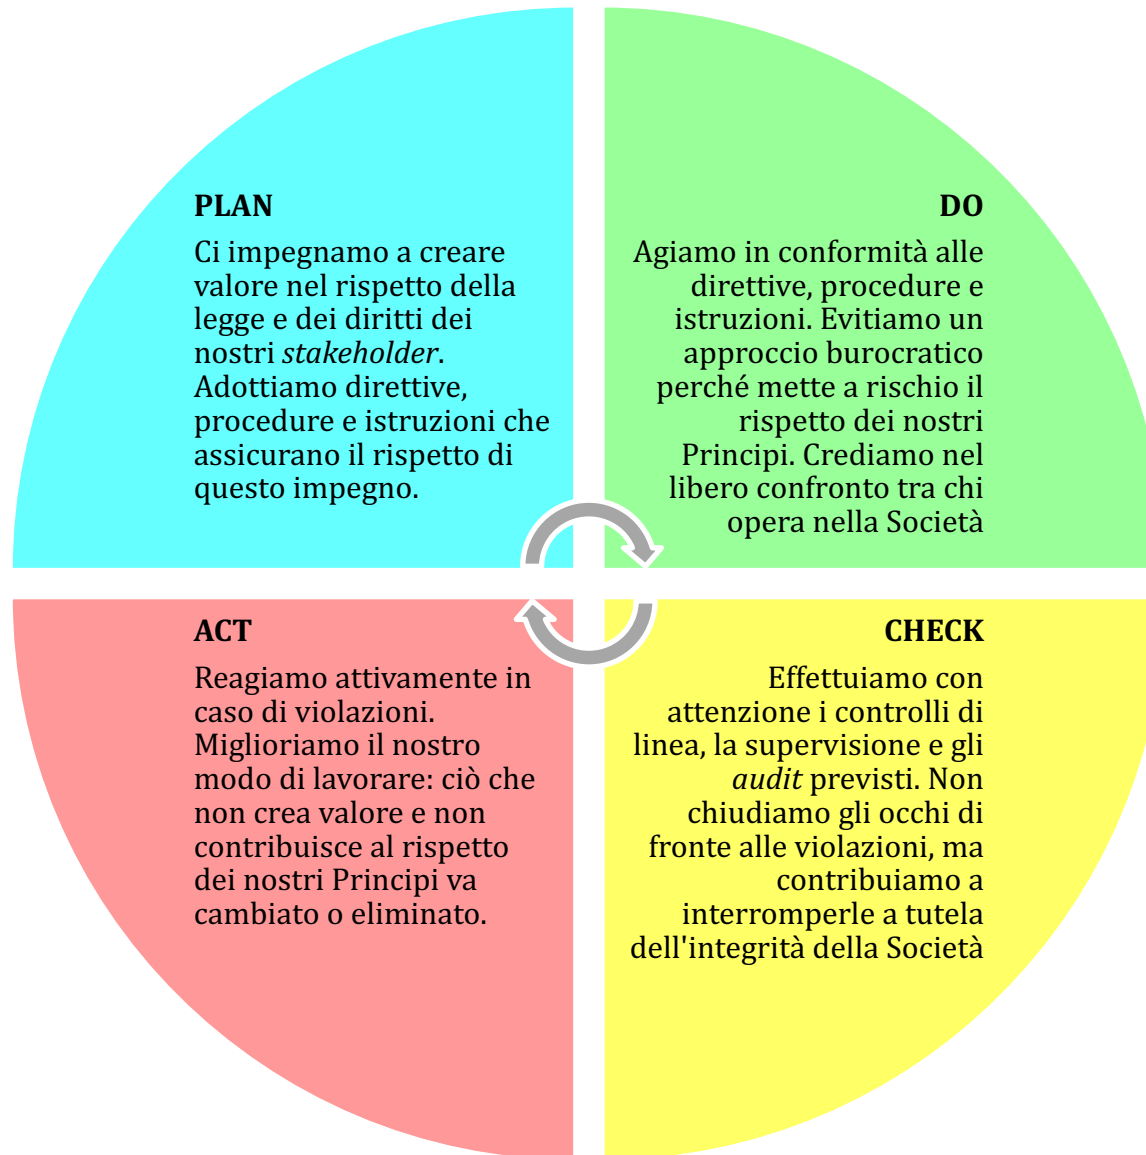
PLAN

Ci impegnamo a creare valore nel rispetto della legge e dei diritti dei nostri *stakeholder*. Adottiamo direttive, procedure e istruzioni che assicurano il rispetto di questo impegno.

DO

Agiamo in conformità alle direttive, procedure e istruzioni. Evitiamo un approccio burocratico perché mette a rischio il rispetto dei nostri Principi. Crediamo nel libero confronto tra chi opera nella Società

ACT

Reagiamo attivamente in caso di violazioni. Miglioriamo il nostro modo di lavorare: ciò che non crea valore e non contribuisce al rispetto dei nostri Principi va cambiato o eliminato.

CHECK

Effettuiamo con attenzione i controlli di linea, la supervisione e gli *audit* previsti. Non chiudiamo gli occhi di fronte alle violazioni, ma contribuiamo a interromperle a tutela dell'integrità della Società